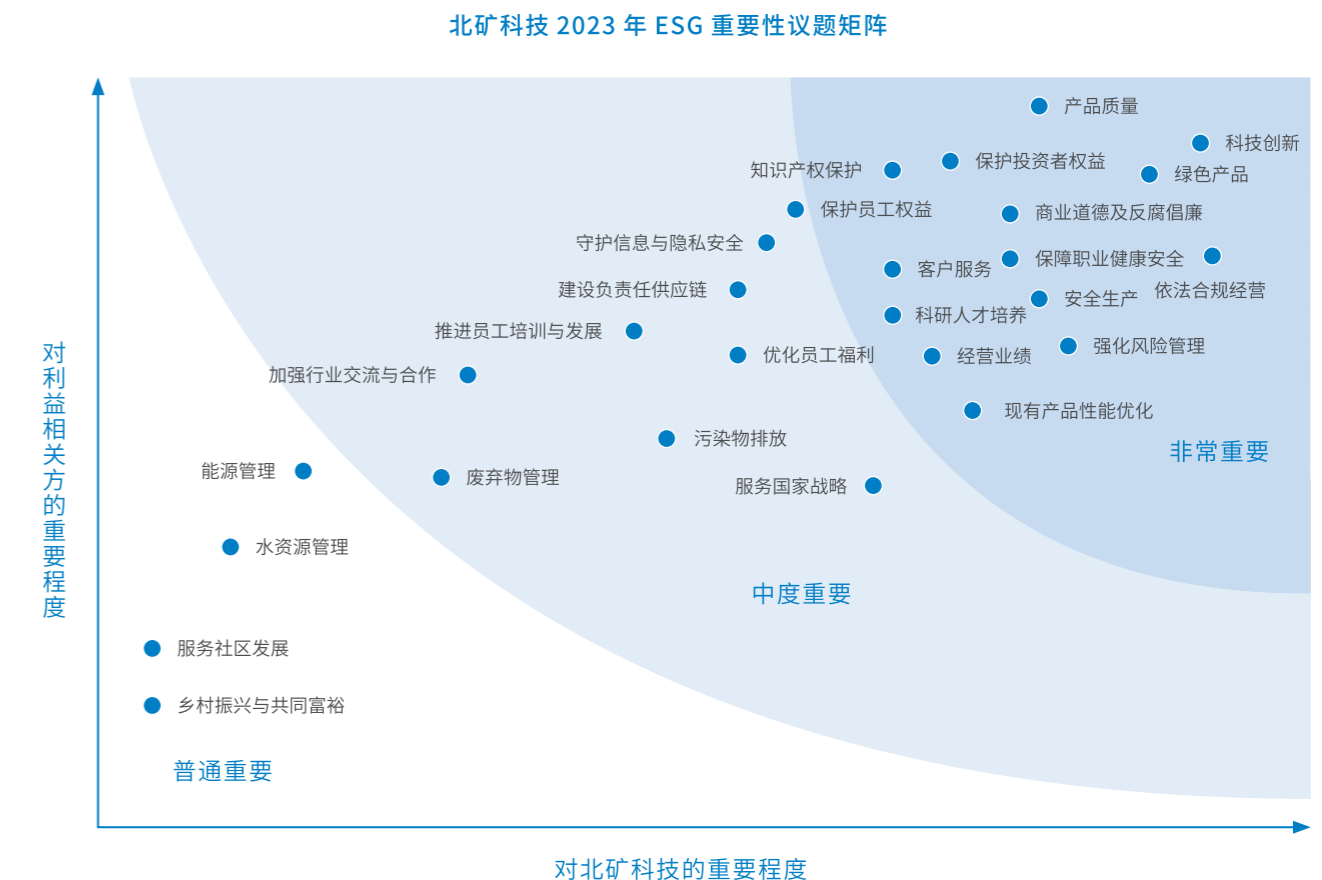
北矿科技 2023 年 ESG 重要性议题矩阵

对利益相关方的重要程度

产品质量
科技创新
知识产权保护
保护投资者权益
绿色产品
保护员工权益
商业道德及反腐倡廉
守护信息与隐私安全
客户服务
保障职业健康安全
依法合规经营
建设负责任供应链
安全生产
科研人才培养
推进员工培训与发展
优化员工福利
经营业绩
强化风险管理
加强行业交流与合作
现有产品性能优化
污染物排放
非常重要
能源管理
废弃物管理
服务国家战略
水资源管理
中度重要
服务社区发展
乡村振兴与共同富裕
普通重要

对北矿科技的重要程度